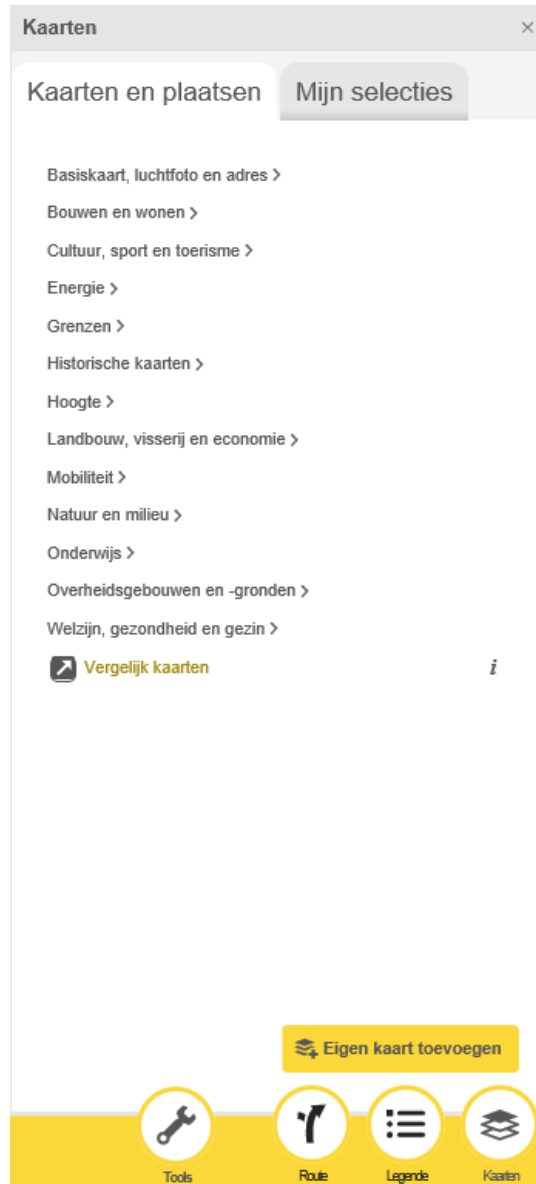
Kaarten ×

Kaarten en plaatsen | Mijn selecties

Basiskaart, luchtfoto en adres >
Bouwen en wonen >
Cultuur, sport en toerisme >
Energie >
Grenzen >
Historische kaarten >
Hoogte >
Landbouw, visserij en economie >
Mobiliteit >
Natuur en milieu >
Onderwijs >
Overheidsgebouwen en -gronden >
Welzijn, gezondheid en gezin >
Vergelijk kaarten
i

Eigen kaart toevoegen

Tools
Route
Legende
Kaarten